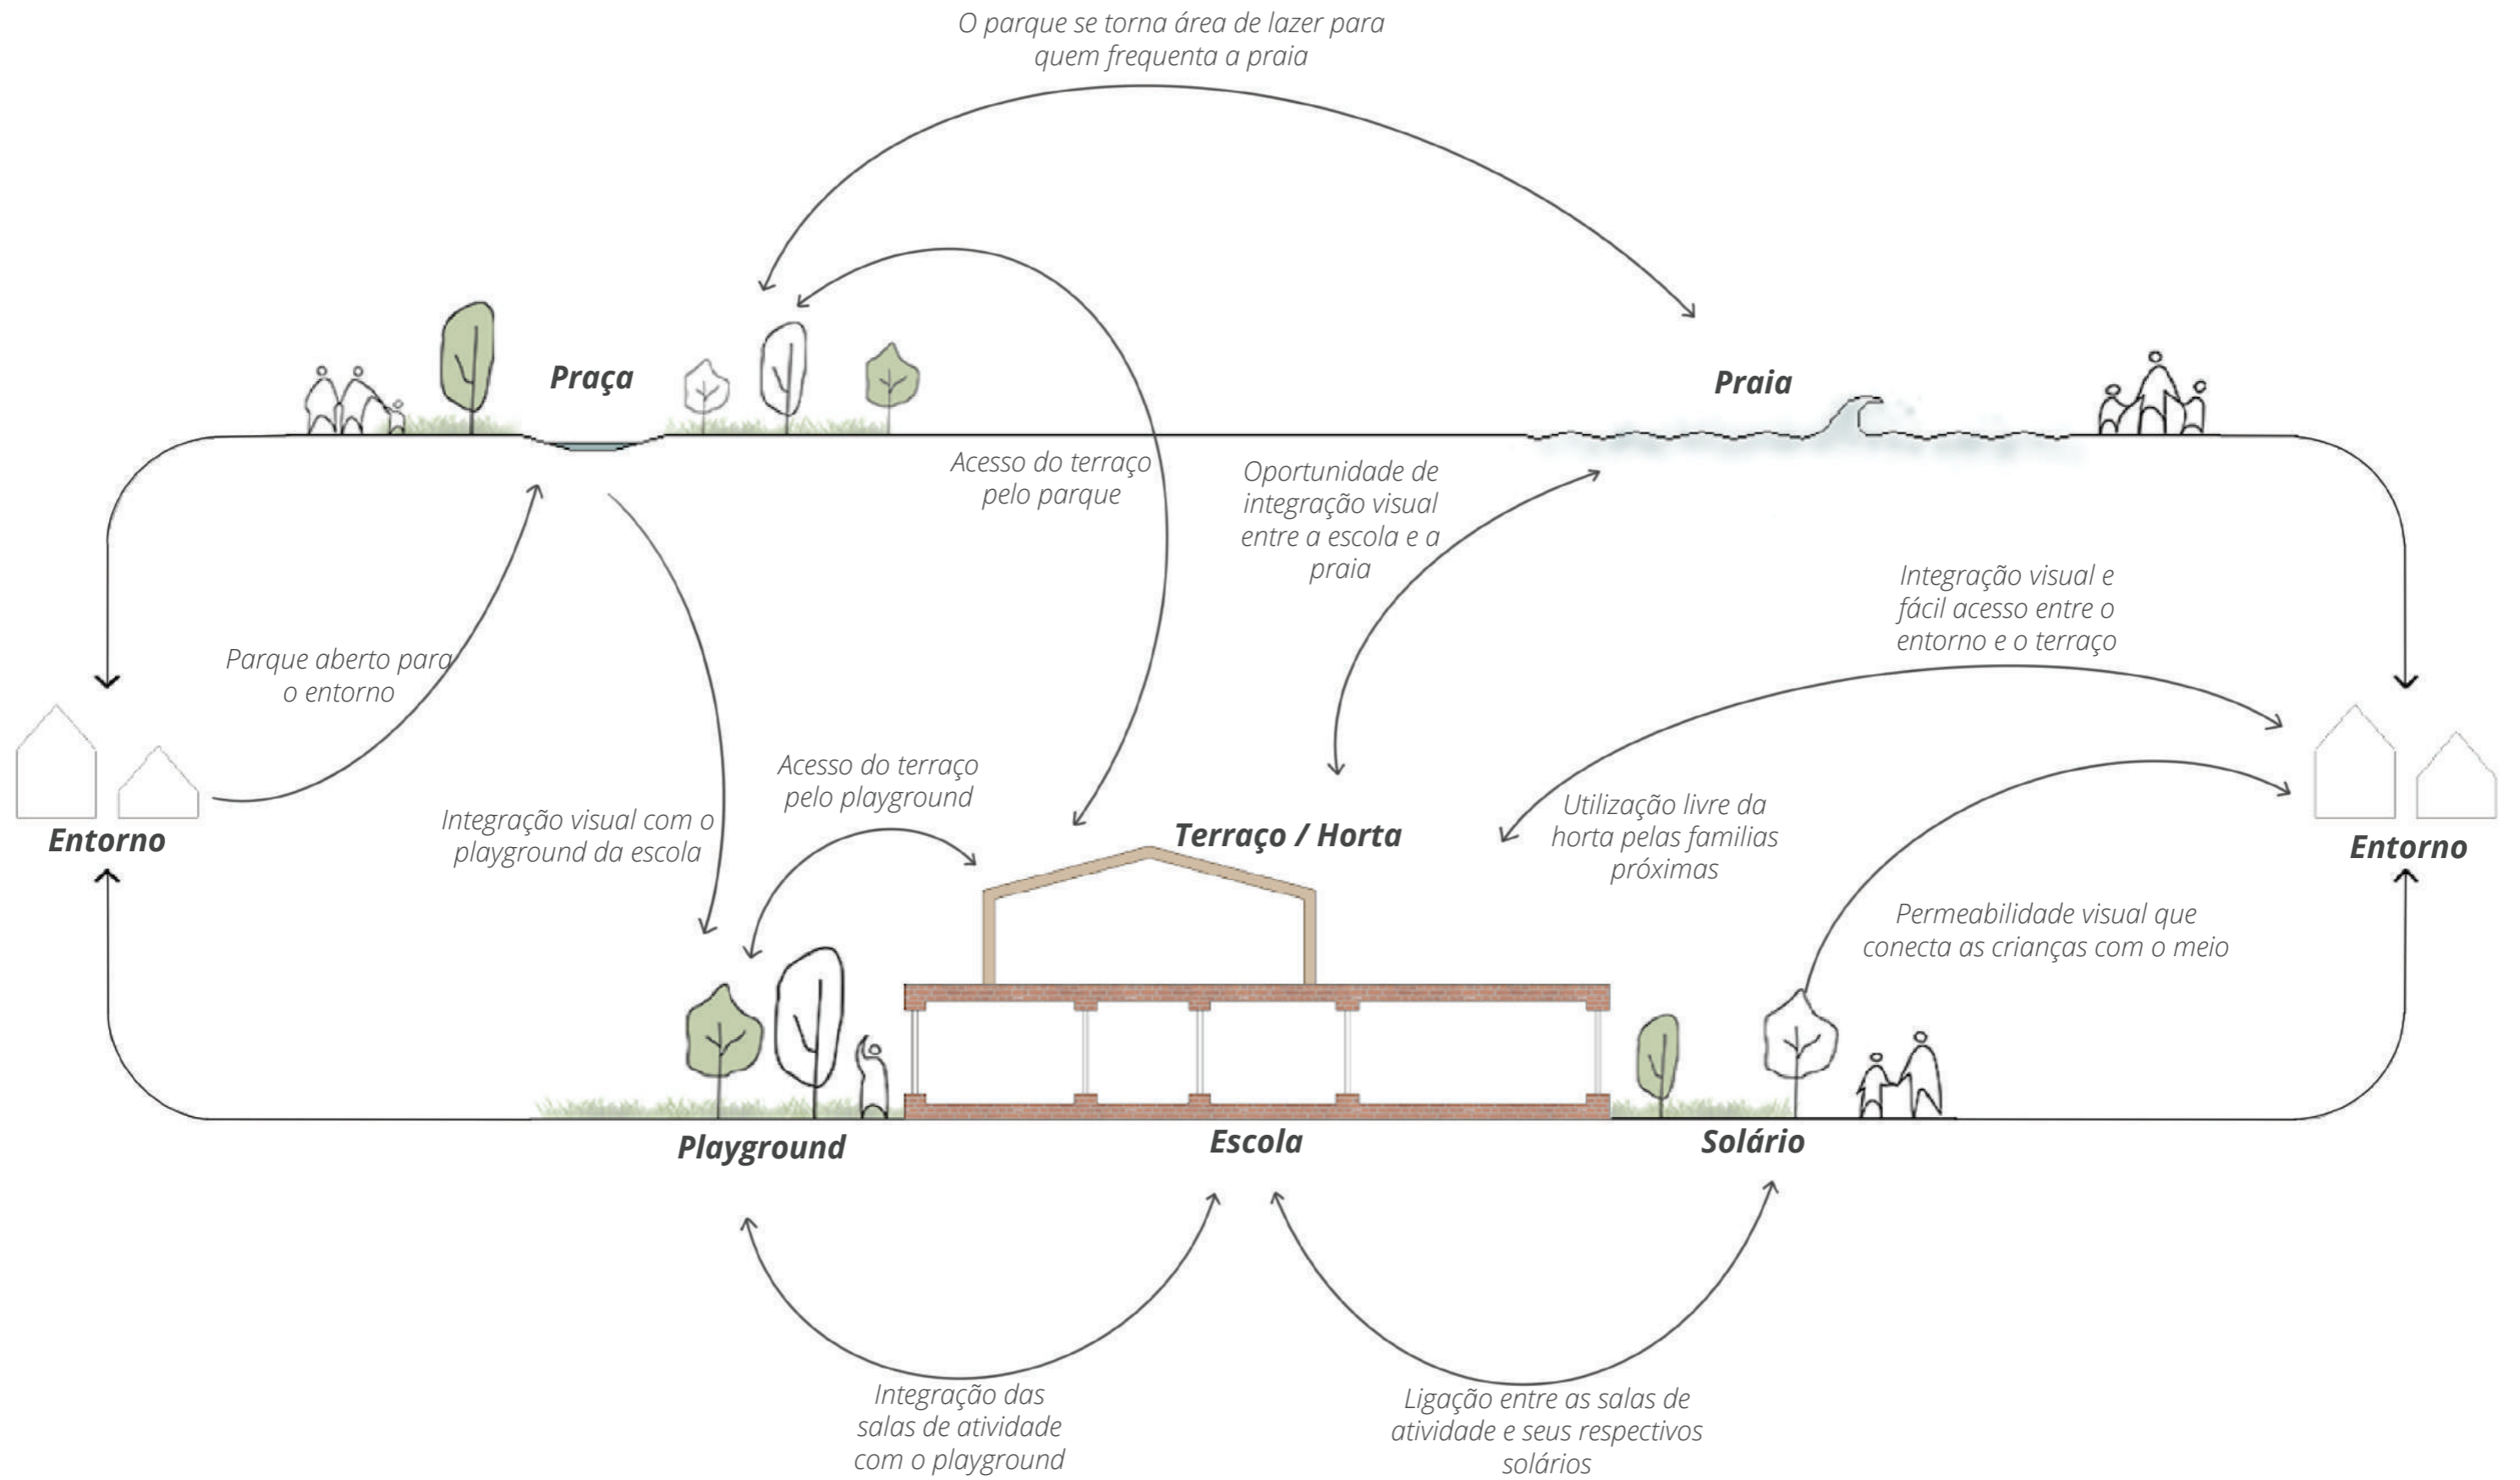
O parque se torna área de lazer para quem frequenta a praia

Praça

Praia

Acesso do terraço pelo parque

Oportunidade de integração visual entre a escola e a praia

Integração visual e fácil acesso entre o entorno e o terraço

Parque aberto para o entorno

Entorno

Entorno

Acesso do terraço pelo playground

Integração visual com o playground da escola

Terraço / Horta

Utilização livre da horta pelas familias próximas

Permeabilidade visual que conecta as crianças com o meio

Playground

Escola

Solário

Integração das salas de atividade com o playground

Ligação entre as salas de atividade e seus respectivos solários